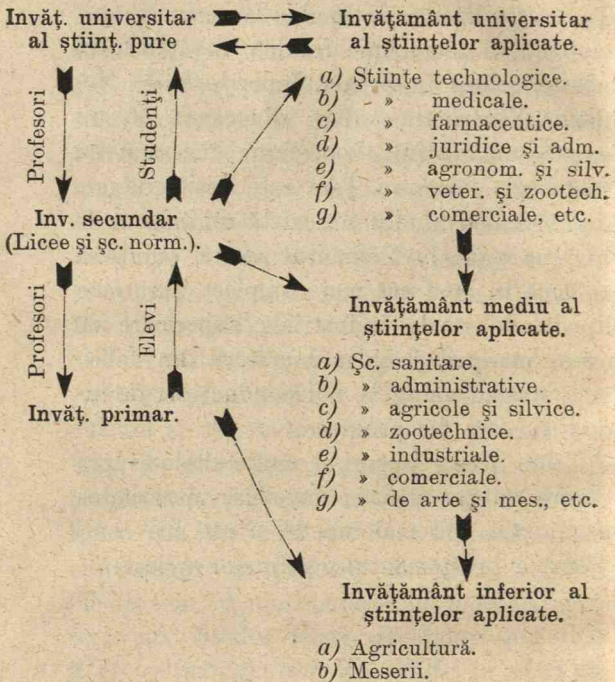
Invăț. universitar al științ. pure

Invățământ universitar al științelor aplicate.

Profesori

Studenți

a) Științe technologice.
b) » medicale.
c) » farmaceutice.
d) » juridice și adm.
e) » agronom. și silv.
f) » veter. și zootech.
g) » comerciale, etc.

Inv. secundar (Licee și șc. norm.).

Profesori

Elevi

Invățământ mediu al științelor aplicate.

a) Șc. sanitare.
b) » administrative
c) » agricole și silvice.
d) » zootechnice.
e) » industriale.
f) » comerciale.
g) » de arte și mes., etc.

Invăț. primar.

Invățământ inferior al științelor aplicate.

a) Agricultură.
b) Meserii.